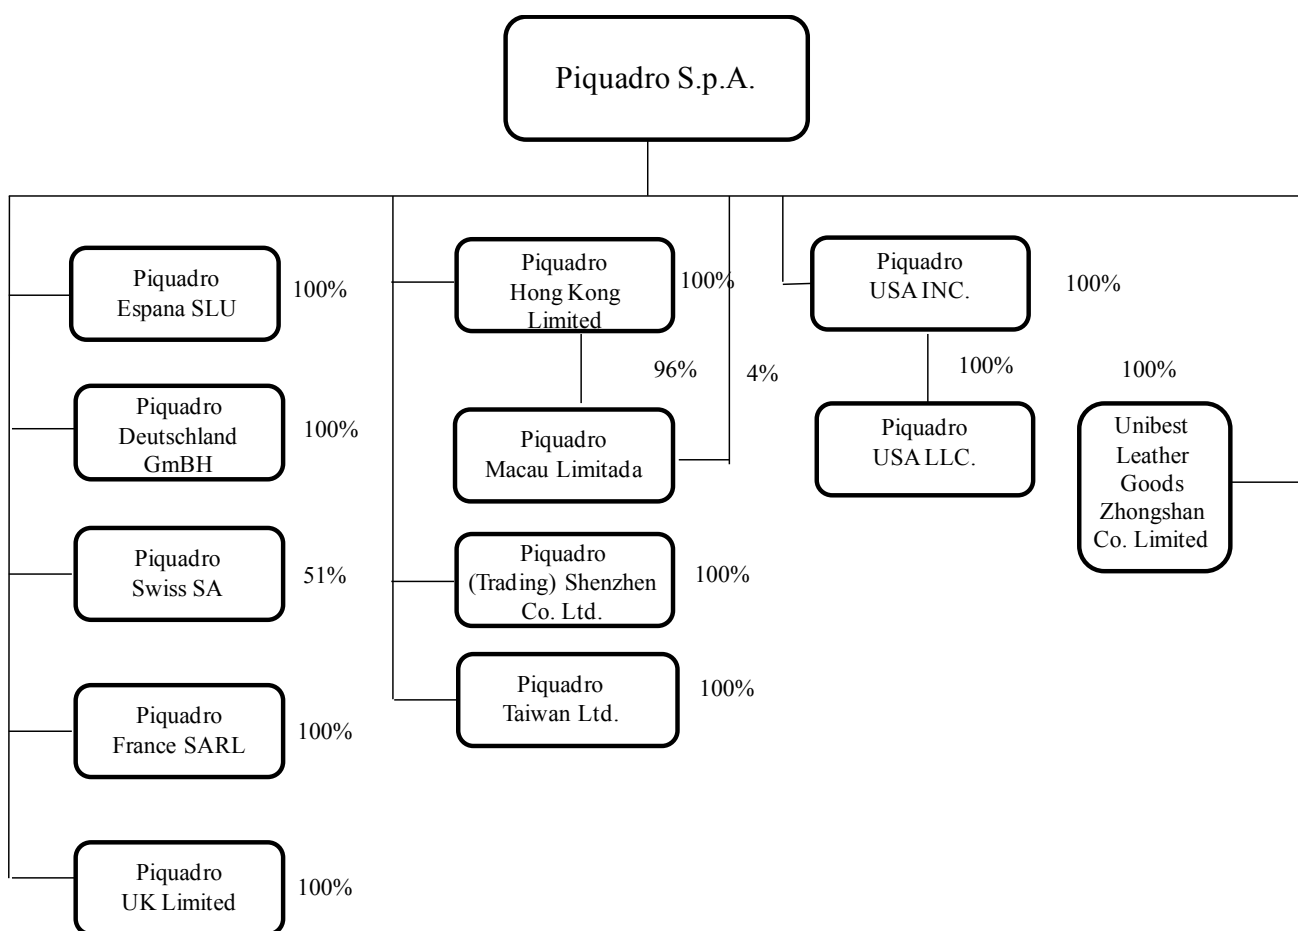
Piquadro S.p.A.

Piquadro Espana SLU
100%

Piquadro Deutschland GmBH
100%

Piquadro Swiss SA
51%

Piquadro France SARL
100%

Piquadro UK Limited
100%

Piquadro Hong Kong Limited
100%

96%

4%

Piquadro Macau Limitada

Piquadro (Trading) Shenzhen Co. Ltd.
100%

Piquadro Taiwan Ltd.
100%

Piquadro USA INC.
100%

100%

Piquadro USA LLC.

100%

Unibest Leather Goods Zhongshan Co. Limited